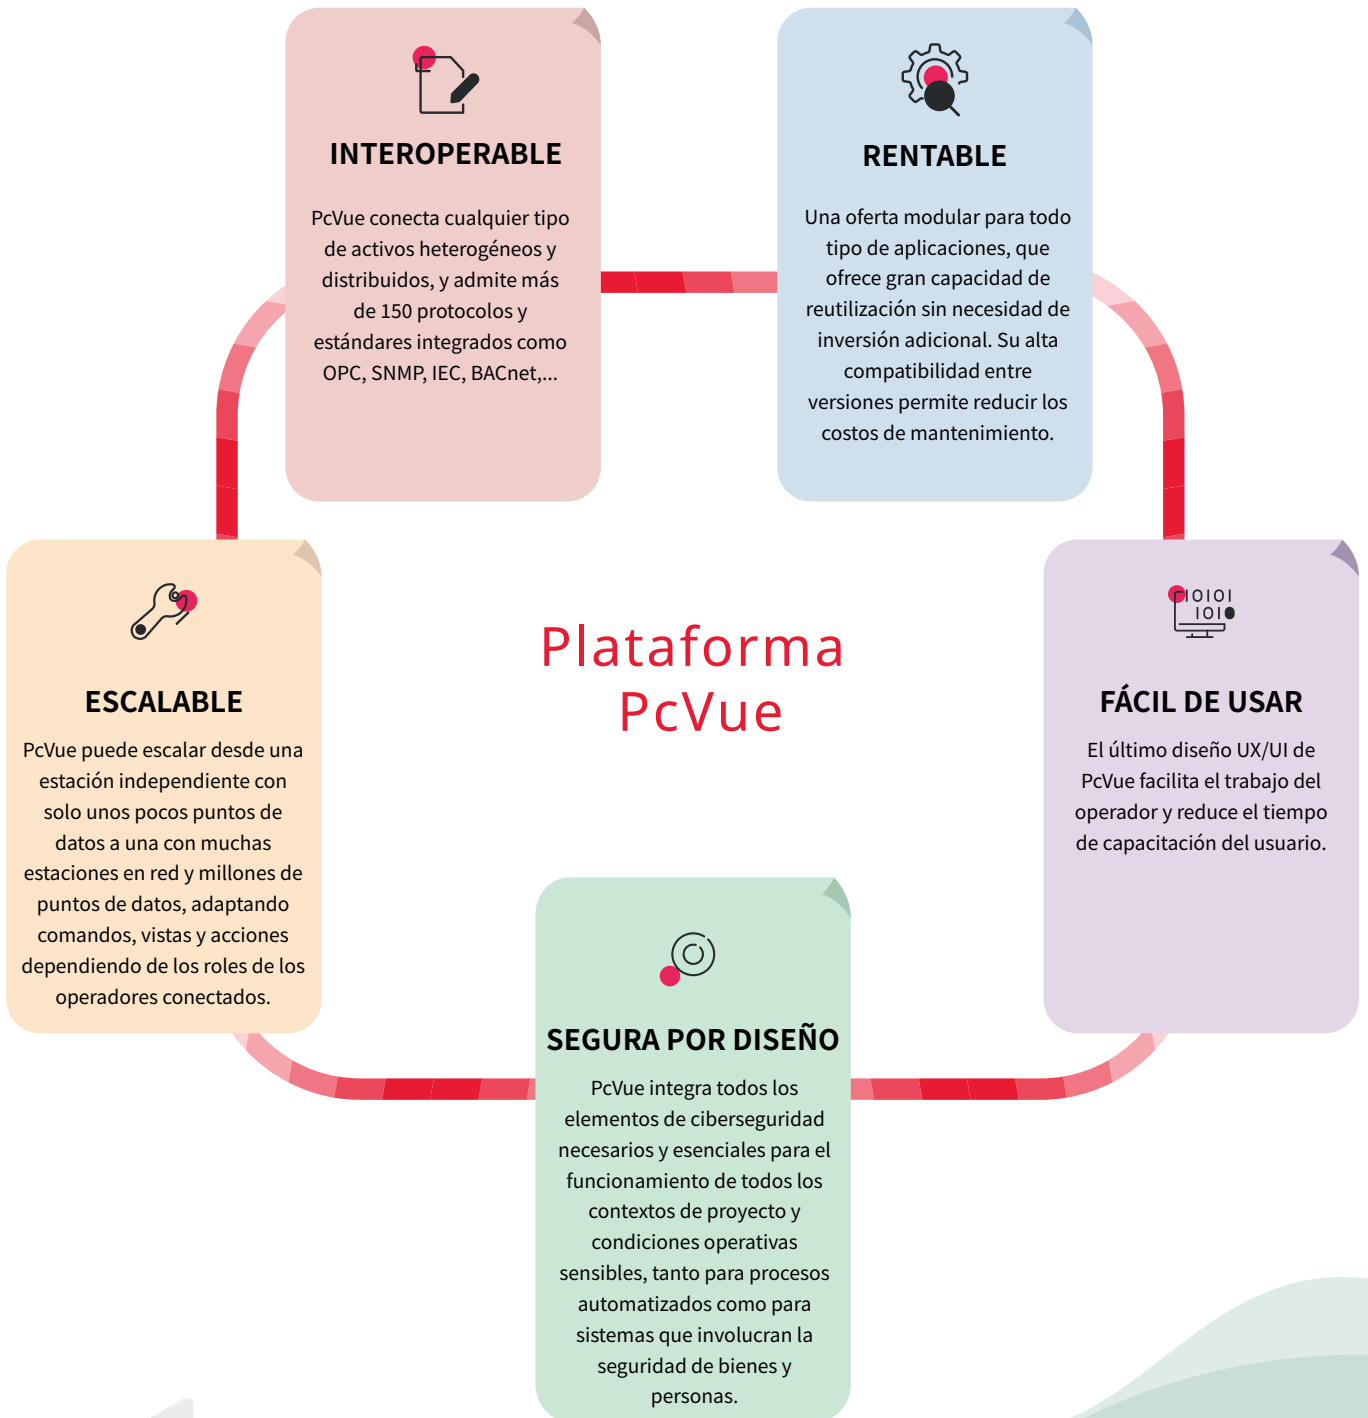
INTEROPERABLE

PcVue conecta cualquier tipo de activos heterogéneos y distribuidos, y admite más de 150 protocolos y estándares integrados como OPC, SNMP, IEC, BACnet,...

RENTABLE

Una oferta modular para todo tipo de aplicaciones, que ofrece gran capacidad de reutilización sin necesidad de inversión adicional. Su alta compatibilidad entre versiones permite reducir los costos de mantenimiento.

ESCALABLE

PcVue puede escalar desde una estación independiente con solo unos pocos puntos de datos a una con muchas estaciones en red y millones de puntos de datos, adaptando comandos, vistas y acciones dependiendo de los roles de los operadores conectados.

Plataforma PcVue

1010101
10101

FÁCIL DE USAR

El último diseño UX/UI de PcVue facilita el trabajo del operador y reduce el tiempo de capacitación del usuario.

SEGURA POR DISEÑO

PcVue integra todos los elementos de ciberseguridad necesarios y esenciales para el funcionamiento de todos los contextos de proyecto y condiciones operativas sensibles, tanto para procesos automatizados como para sistemas que involucran la seguridad de bienes y personas.